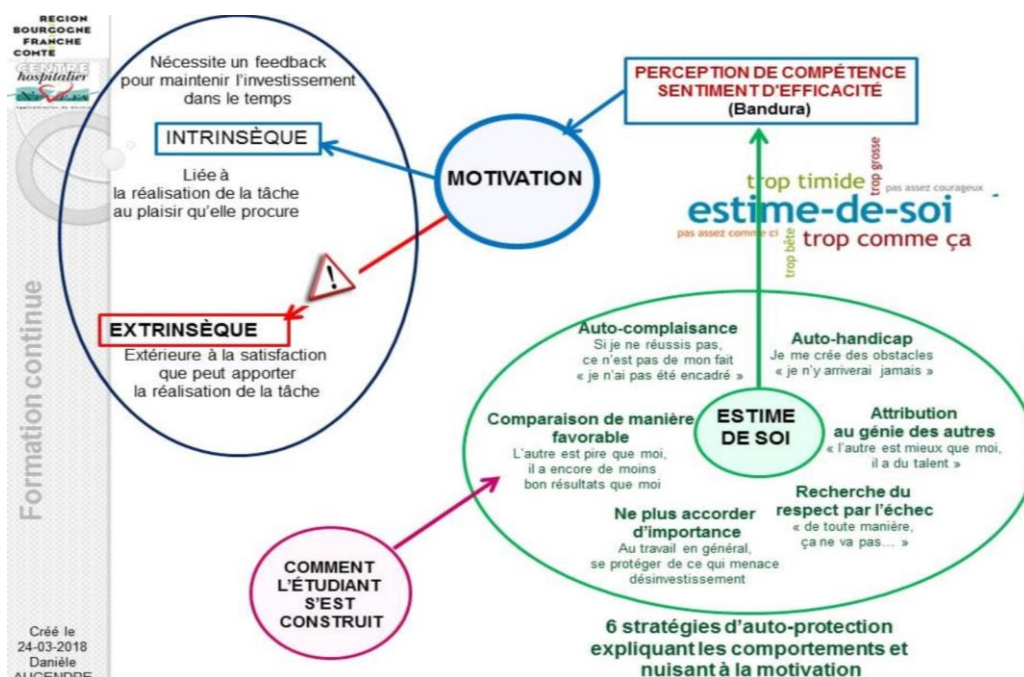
REGION BOURGOGNE FRANCHE COMTE

CENTRE hospitalier

Formation continue

Créé le 24-03-2018 Danièle AUGENDRE

Nécessite un feedback pour maintenir l'investissement dans le temps

INTRINSÈQUE

Liée à la réalisation de la tâche au plaisir qu'elle procure

MOTIVATION

!

EXTRINSÈQUE

Extérieure à la satisfaction que peut apporter la réalisation de la tâche

PERCEPTION DE COMPÉTENCE SENTIMENT D'EFFICACITÉ (Bandura)

trop timide trop grosse pas assez courageux estime-de-soi pas assez comme ci trop bête trop comme ça

Auto-complaisance
Si je ne réussis pas, ce n'est pas de mon fait « je n'ai pas été encadré »

Auto-handicap
Je me crée des obstacles « je n'y arriverai jamais »

Comparaison de manière favorable
L'autre est pire que moi, il a encore de moins bon résultats que moi

ESTIME DE SOI

Attribution au génie des autres
« l'autre est mieux que moi, il a du talent »

Recherche du respect par l'échec
« de toute manière, ça ne va pas… »

Ne plus accorder d'importance
Au travail en général, se protéger de ce qui menace désinvestissement

COMMENT L'ÉTUDIANT S'EST CONSTRUIT

6 stratégies d'auto-protection expliquant les comportements et nuisant à la motivation